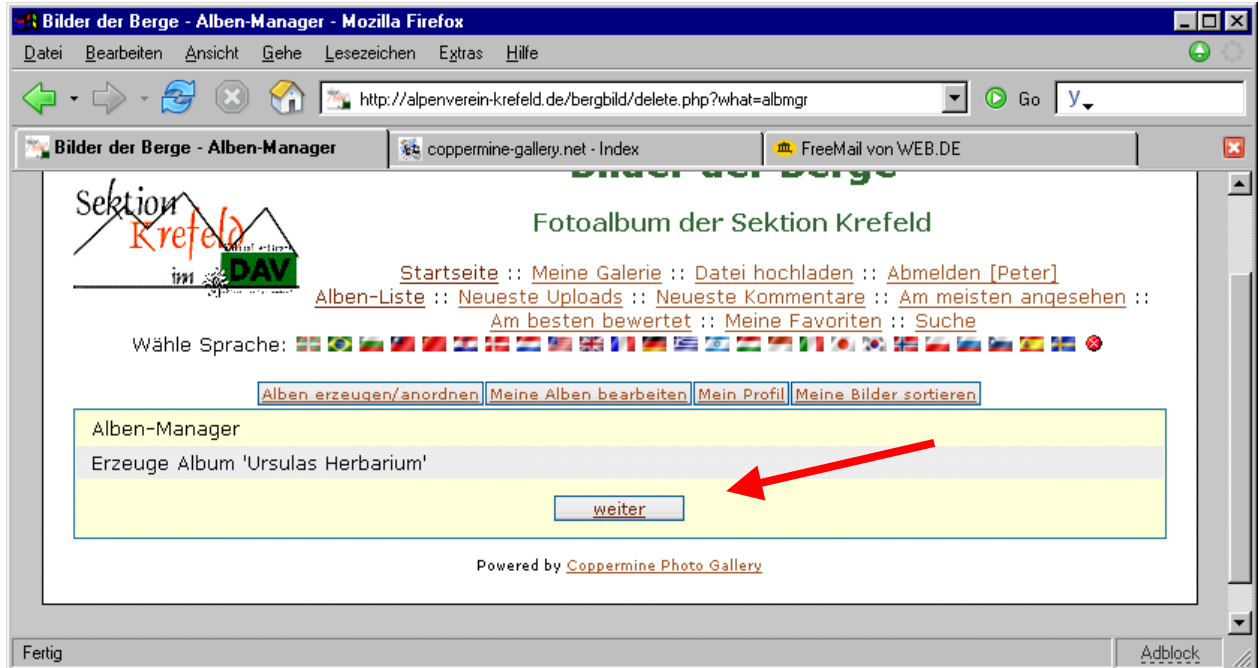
Bilder der Berge - Alben-Manager - Mozilla Firefox

Datei Bearbeiten Ansicht Gehe Lesezeichen Extras Hilfe

http://alpenverein-krefeld.de/bergbild/delete.php?what=albmgr

Go

Bilder der Berge - Alben-Manager | coppermine-gallery.net - Index | FreeMail von WEB.DE

Sektion Krefeld im DAV

Bilder der Berge

Fotoalbum der Sektion Krefeld

Startseite :: Meine Galerie :: Datei hochladen :: Abmelden [Peter]
Alben-Liste :: Neueste Uploads :: Neueste Kommentare :: Am meisten angesehen :: Am besten bewertet :: Meine Favoriten :: Suche

Wähle Sprache:

Alben erzeugen/anordnen | Meine Alben bearbeiten | Mein Profil | Meine Bilder sortieren

Alben-Manager

Erzeuge Album 'Ursulas Herbarium'

weiter

Powered by Coppermine Photo Gallery

Fertig

Adblock